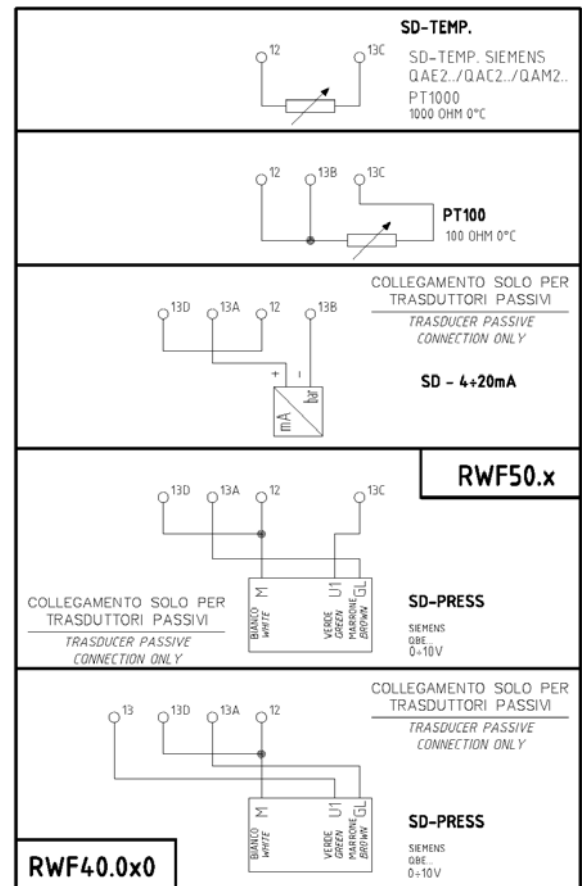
SD-TEMP.

12 13C

SD-TEMP. SIEMENS QAE2../QAC2../QAM2..
PT1000
1000 OHM 0°C

12 13B 13C

PT100
100 OHM 0°C

COLLEGAMENTO SOLO PER TRASDUTTORI PASSIVI
TRASDUCER PASSIVE CONNECTION ONLY

13D 13A 12 13B

+ -
mA bar

SD - 4÷20mA

RWF50.x

13D 13A 12 13C

M U1 GL
BIANCO WHITE
VERDE GREEN
MARRONE BROWN

COLLEGAMENTO SOLO PER TRASDUTTORI PASSIVI
TRASDUCER PASSIVE CONNECTION ONLY

SD-PRESS
SIEMENS
QBE...
0÷10V

COLLEGAMENTO SOLO PER TRASDUTTORI PASSIVI
TRASDUCER PASSIVE CONNECTION ONLY

13 13D 13A 12

M U1 GL
BIANCO WHITE
VERDE GREEN
MARRONE BROWN

SD-PRESS
SIEMENS
QBE...
0÷10V

RWF40.0x0